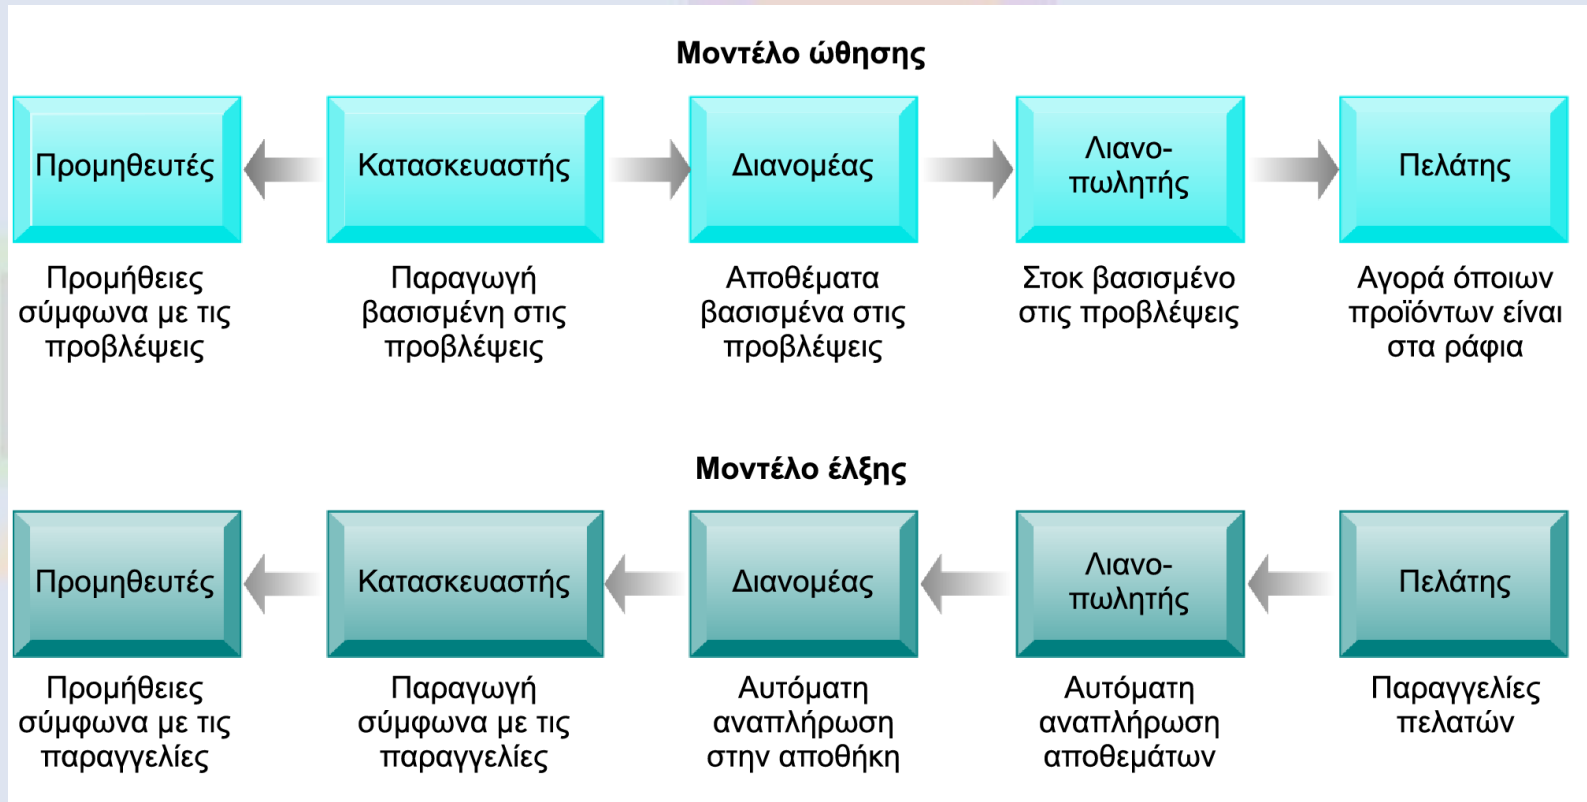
Μοντέλο ώθησης

Προμηθευτές

Κατασκευαστής

Διανομέας

Λιανο-πωλητής

Πελάτης

Προμήθειες σύμφωνα με τις προβλέψεις

Παραγωγή βασισμένη στις προβλέψεις

Αποθέματα βασισμένα στις προβλέψεις

Στοκ βασισμένο στις προβλέψεις

Αγορά όποιων προϊόντων είναι στα ράφια

Μοντέλο έλξης

Προμηθευτές

Κατασκευαστής

Διανομέας

Λιανο-πωλητής

Πελάτης

Προμήθειες σύμφωνα με τις παραγγελίες

Παραγωγή σύμφωνα με τις παραγγελίες

Αυτόματη αναπλήρωση στην αποθήκη

Αυτόματη αναπλήρωση αποθεμάτων

Παραγγελίες πελατών